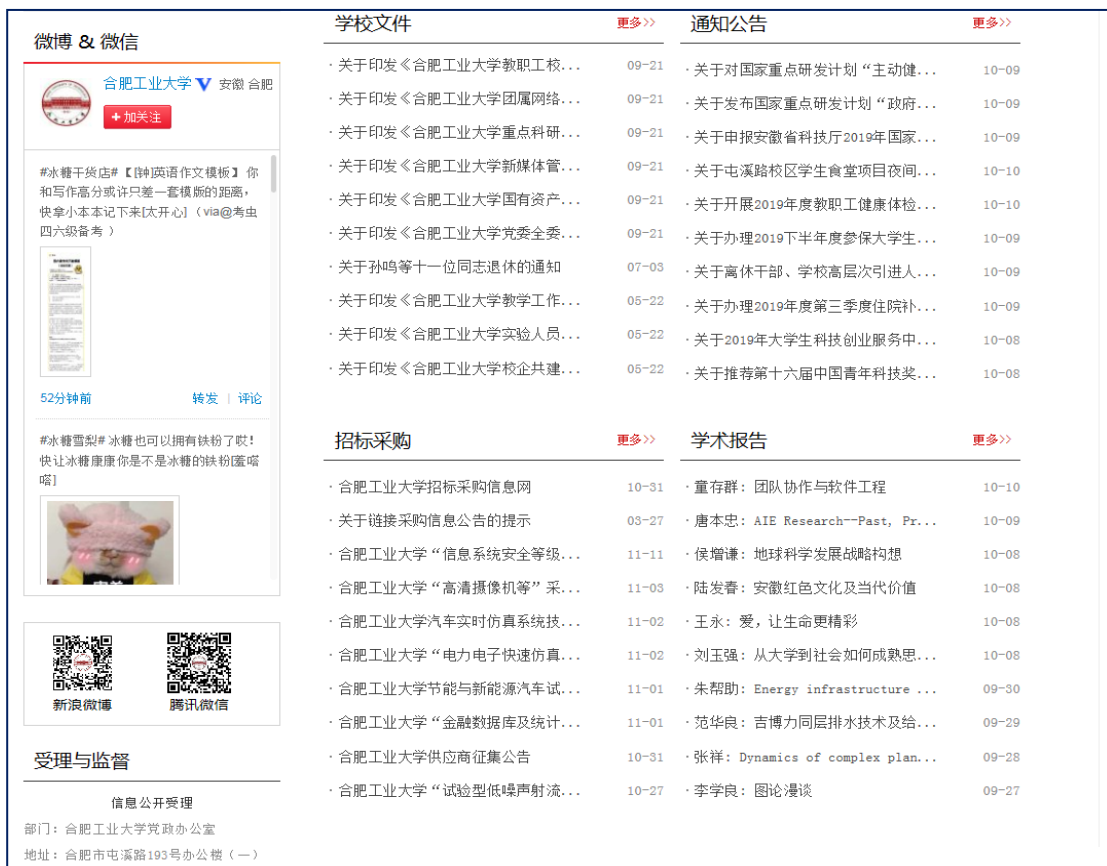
微博 & 微信

合肥工业大学 V 安徽 合肥
+加关注

#冰糖干货店#【[钟]英语作文模板】你和写作高分或许只差一套模版的距离，快拿小本本记下来[太开心]（via@考虫四六级备考）

52分钟前 转发 | 评论

#冰糖雪梨# 冰糖也可以拥有铁粉了哎！快让冰糖康康你是不是冰糖的铁粉[羞嗒嗒]

新浪微博 腾讯微信

受理与监督

信息公开受理
部门：合肥工业大学党政办公室
地址：合肥市屯溪路193号办公楼（一）

学校文件 更多>>

· 关于印发《合肥工业大学教职工校... 09-21
· 关于印发《合肥工业大学团属网络... 09-21
· 关于印发《合肥工业大学重点科研... 09-21
· 关于印发《合肥工业大学新媒体管... 09-21
· 关于印发《合肥工业大学国有资产... 09-21
· 关于印发《合肥工业大学党委全委... 09-21
· 关于孙鸣等十一位同志退休的通知 07-03
· 关于印发《合肥工业大学教学工作... 05-22
· 关于印发《合肥工业大学实验人员... 05-22
· 关于印发《合肥工业大学校企共建... 05-22

通知公告 更多>>

· 关于对国家重点研发计划“主动健... 10-09
· 关于发布国家重点研发计划“政府... 10-09
· 关于申报安徽省科技厅2019年国家... 10-09
· 关于屯溪路校区学生食堂项目夜间... 10-10
· 关于开展2019年度教职工健康体检... 10-10
· 关于办理2019下半年度参保大学生... 10-09
· 关于离休干部、学校高层次引进人... 10-09
· 关于办理2019年度第三季度住院补... 10-09
· 关于2019年大学生科技创业服务中... 10-08
· 关于推荐第十六届中国青年科技奖... 10-08

招标采购 更多>>

· 合肥工业大学招标采购信息网 10-31
· 关于链接采购信息公告的提示 03-27
· 合肥工业大学“信息系统安全等级... 11-11
· 合肥工业大学“高清摄像机等”采... 11-03
· 合肥工业大学汽车实时仿真系统技... 11-02
· 合肥工业大学“电力电子快速仿真... 11-02
· 合肥工业大学节能与新能源汽车试... 11-01
· 合肥工业大学“金融数据库及统计... 11-01
· 合肥工业大学供应商征集公告 10-31
· 合肥工业大学“试验型低噪声射流... 10-27

学术报告 更多>>

· 童存群：团队协作与软件工程 10-10
· 唐本忠：AIE Research--Past, Pr... 10-09
· 侯增谦：地球科学发展战略构想 10-08
· 陆发春：安徽红色文化及当代价值 10-08
· 王永：爱，让生命更精彩 10-08
· 刘玉强：从大学到社会如何成熟思... 10-08
· 朱帮助：Energy infrastructure ... 09-30
· 范华良：吉博力同层排水技术及给... 09-29
· 张祥：Dynamics of complex plan... 09-28
· 李学良：图论漫谈 09-27